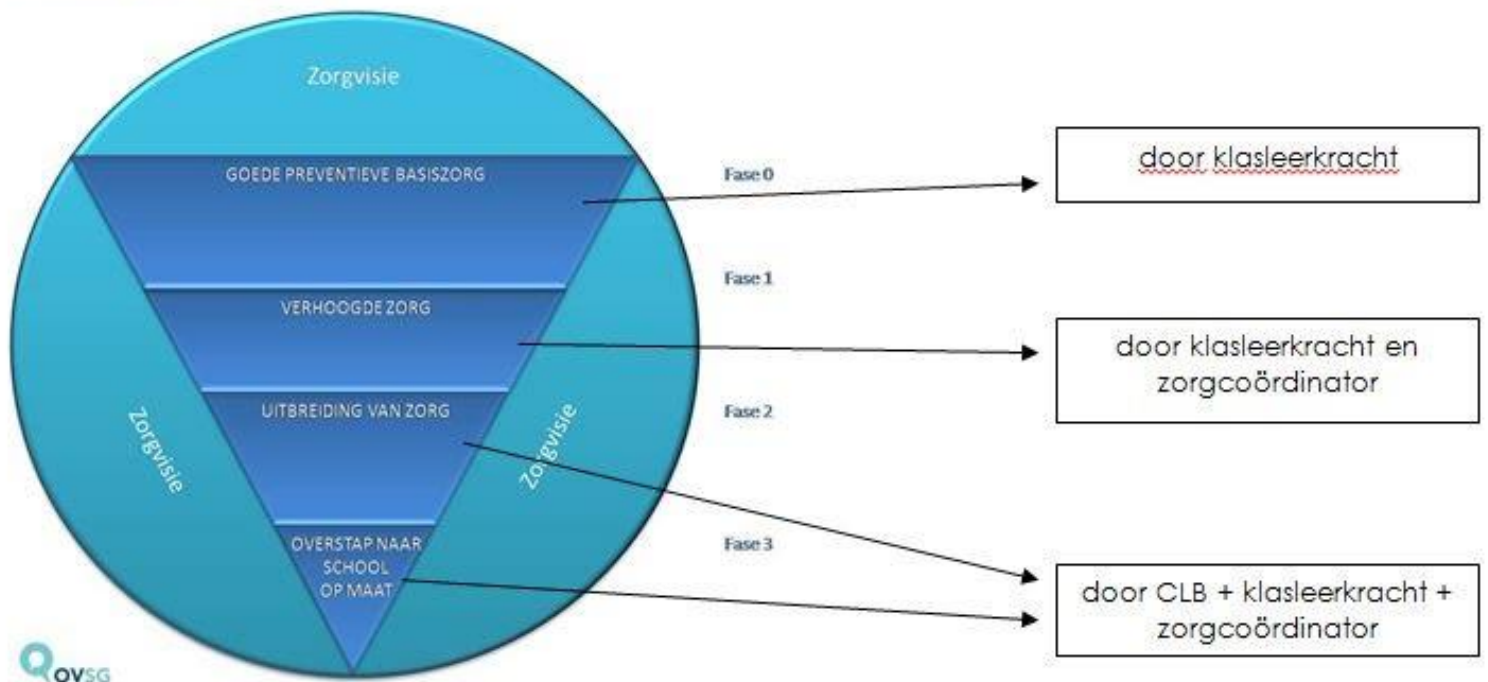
Zorgvisie

GOEDE PREVENTIEVE BASISZORG

VERHOOGDE ZORG

UITBREIDING VAN ZORG

OVERSTAP NAAR SCHOOL OP MAAT

Zorgvisie

Zorgvisie

Fase 0

Fase 1

Fase 2

Fase 3

door klasleerkracht

door klasleerkracht en zorgcoördinator

door CLB + klasleerkracht + zorgcoördinator

OVSG